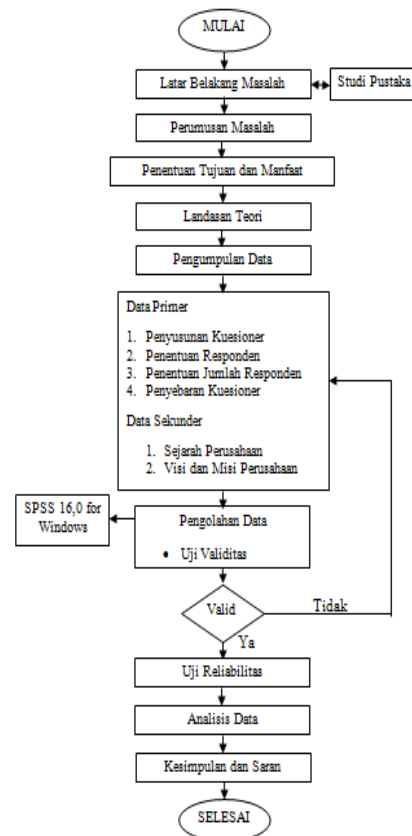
MULAI

Latar Belakang Masalah

Studi Pustaka

Perumusan Masalah

Penentuan Tujuan dan Manfaat

Landasan Teori

Pengumpulan Data

Data Primer

1. Penyusunan Kuesioner
2. Penentuan Responden
3. Penentuan Jumlah Responden
4. Penyebaran Kuesioner

Data Sekunder

1. Sejarah Perusahaan
2. Visi dan Misi Perusahaan

SPSS 16,0 for Windows

Pengolahan Data

• Uji Validitas

Valid

Tidak

Ya

Uji Reliabilitas

Analisis Data

Kesimpulan dan Saran

SELESAI